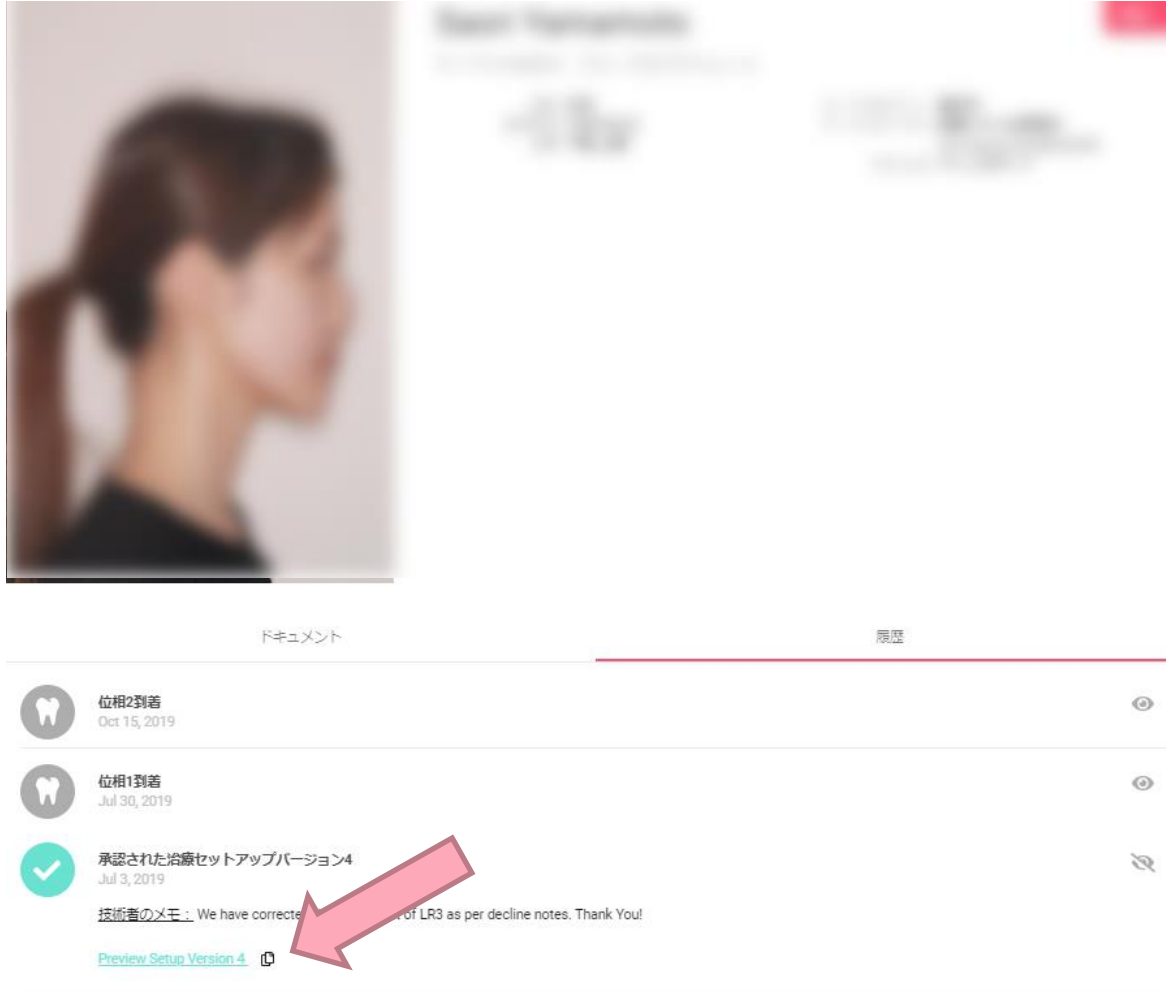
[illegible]

ドキュメント

履歴

位相2到着
Oct 15, 2019

位相1到着
Jul 30, 2019

承認された治療セットアップバージョン4
Jul 3, 2019

技術者のメモ： We have correcte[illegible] of LR3 as per decline notes. Thank You!

Preview Setup Version 4